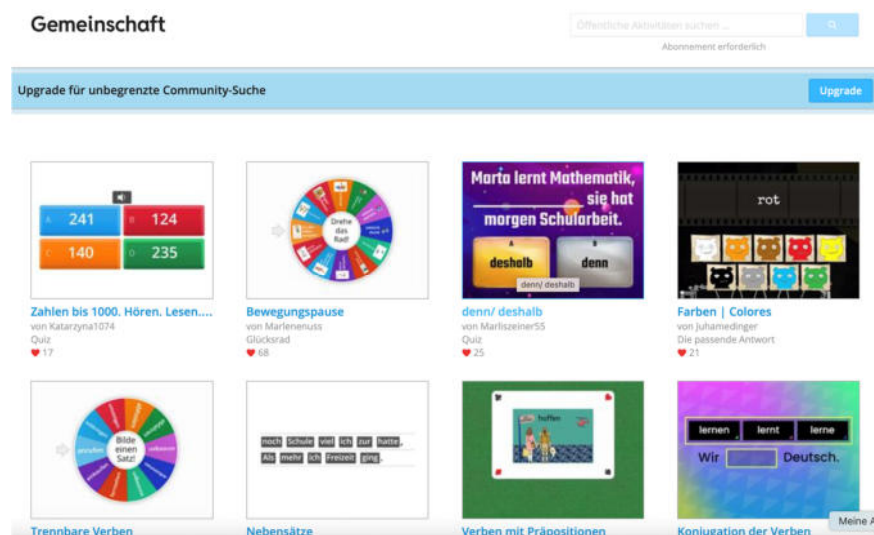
Gemeinschaft

Öffentliche Aktivitäten suchen ...

Abonnement erforderlich

Upgrade für unbegrenzte Community-Suche

Upgrade

A 241
B 124
C 140
D 235

Zahlen bis 1000. Hören. Lesen....
von Katarzyna1074
Quiz
17

Drehe das Rad!

Bewegungspause
von Marlenenuss
Glücksrad
68

Marta lernt Mathematik, sie hat morgen Schularbeit.

A deshalb
B denn

denn/ deshalb

denn/ deshalb
von MarliszeinerS5
Quiz
25

rot

Farben | Colores
von Juhamedinger
Die passende Antwort
21

Bilde einen Satz!

Trennbare Verben

noch Schule viel ich zur hatte.
Als mehr ich Freizeit ging.

Nebensätze

hoffen

Verben mit Präpositionen

lernen lernt lerne
Wir Deutsch.

Konjugation der Verben

Meine A